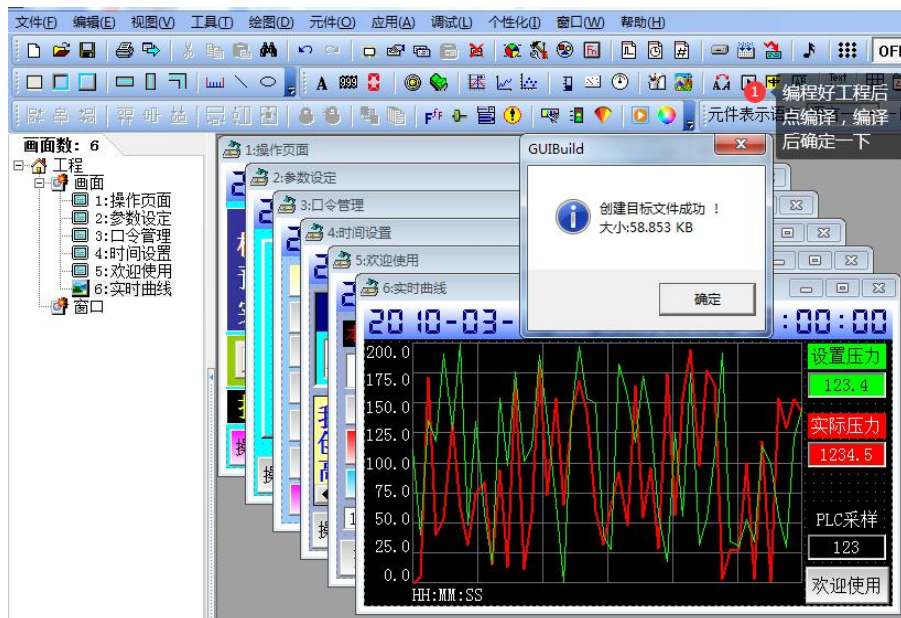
文件(F) 编辑(E) 视图(V) 工具(T) 绘图(D) 元件(O) 应用(A) 调试(I) 个性化(I) 窗口(W) 帮助(H)

OFF

A 999

元件表示语

1 编程好工程后点编译，编译后确定一下

画面数：6
工程
画面
1:操作页面
2:参数设定
3:口令管理
4:时间设置
5:欢迎使用
6:实时曲线
窗口

1:操作页面
2:参数设定
3:口令管理
4:时间设置
5:欢迎使用
6:实时曲线

GUIBuild
创建目标文件成功 ！
大小:58.853 KB
确定

2010-03- :00:00
200.0
175.0
150.0
125.0
100.0
75.0
50.0
25.0
0.0
HH:MM:SS
设置压力
123.4
实际压力
1234.5
PLC采样
123
欢迎使用